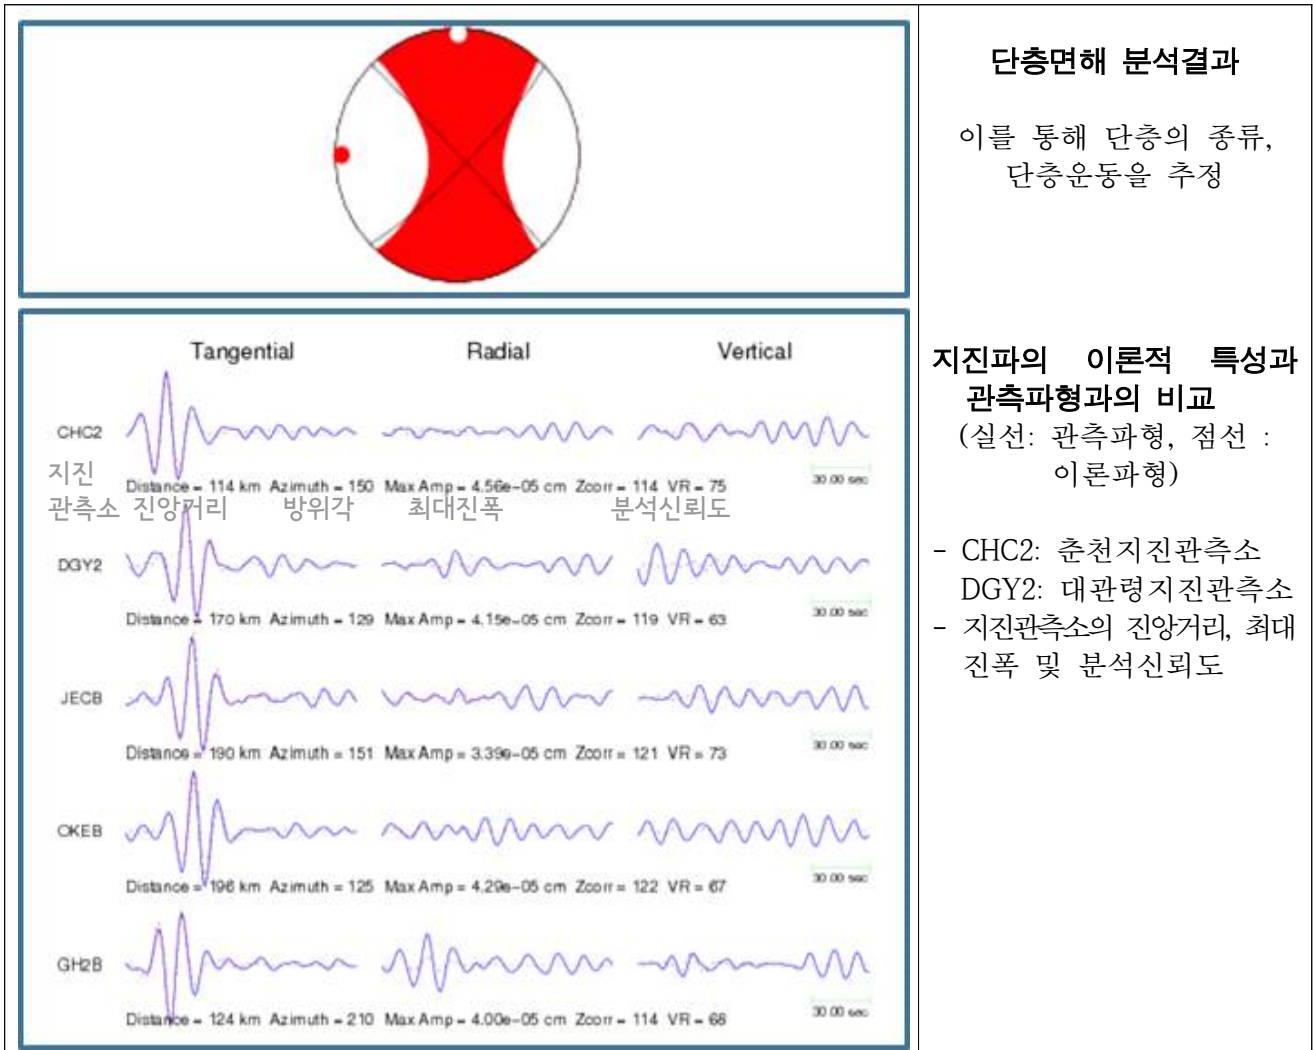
| | |
|---|---|
| | **단층면해 분석결과**<br><br>이를 통해 단층의 종류, 단층운동을 추정 |
| Tangential Radial Vertical<br><br>CHC2<br>지진관측소 진앙거리 방위각 최대진폭 분석신뢰도<br>Distance = 114 km Azimuth = 150 Max Amp = 4.56e-05 cm Zcorr = 114 VR = 75 30.00 sec<br><br>DGY2<br>Distance = 170 km Azimuth = 129 Max Amp = 4.15e-05 cm Zcorr = 119 VR = 63 30.00 sec<br><br>JECB<br>Distance = 190 km Azimuth = 151 Max Amp = 3.39e-05 cm Zcorr = 121 VR = 73 30.00 sec<br><br>OKEB<br>Distance = 196 km Azimuth = 125 Max Amp = 4.29e-05 cm Zcorr = 122 VR = 67 30.00 sec<br><br>GH2B<br>Distance = 124 km Azimuth = 210 Max Amp = 4.00e-05 cm Zcorr = 114 VR = 68 30.00 sec | **지진파의 이론적 특성과 관측파형과의 비교**<br>(실선: 관측파형, 점선 : 이론파형)<br><br>- CHC2: 춘천지진관측소<br>DGY2: 대관령지진관측소<br>- 지진관측소의 진앙거리, 최대진폭 및 분석신뢰도 |